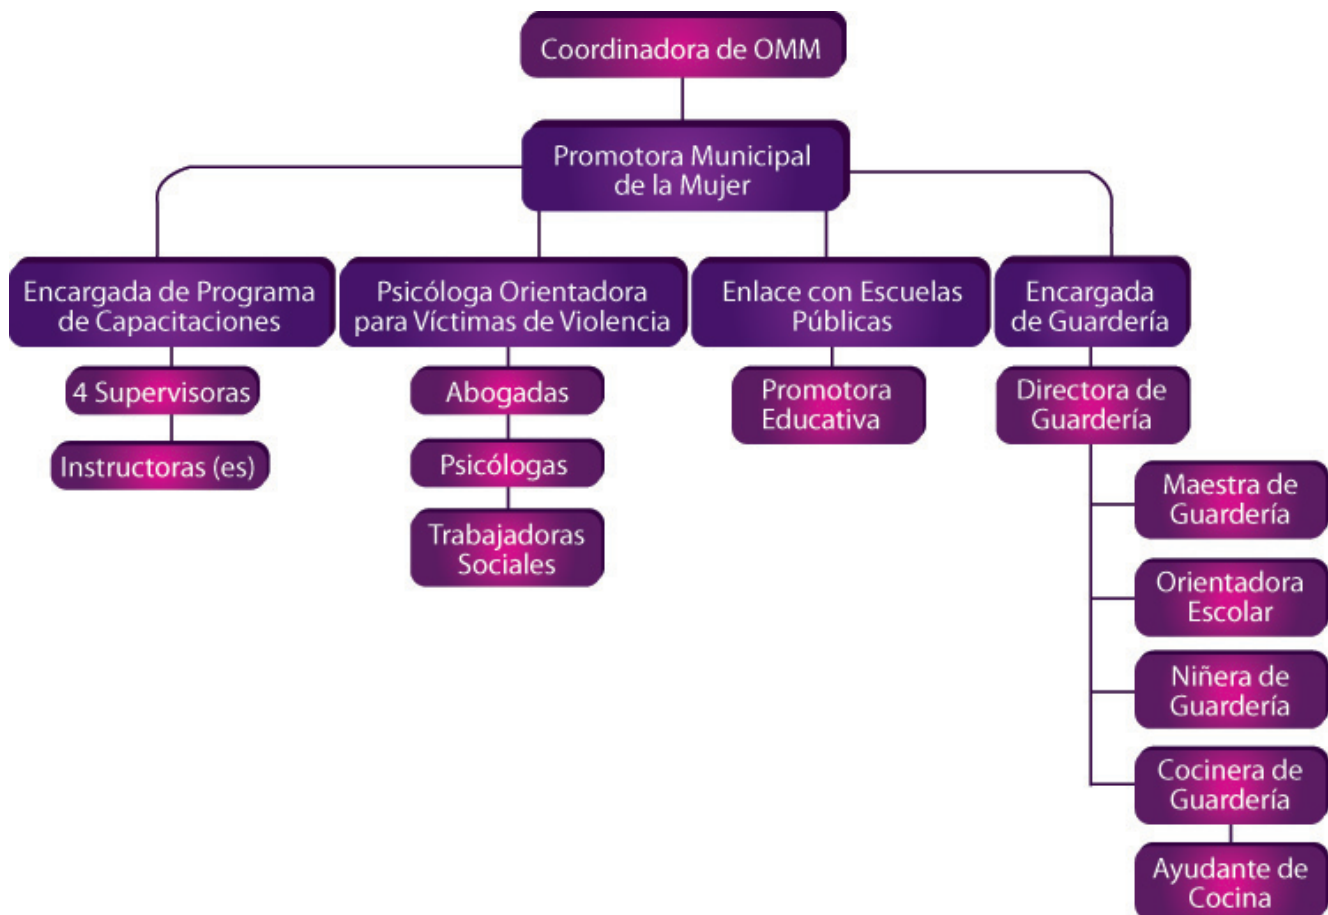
Coordinadora de OMM

Promotora Municipal de la Mujer

Encargada de Programa de Capacitaciones

4 Supervisoras

Instructoras (es)

Psicóloga Orientadora para Víctimas de Violencia

Abogadas

Psicólogas

Trabajadoras Sociales

Enlace con Escuelas Públicas

Promotora Educativa

Encargada de Guardería

Directora de Guardería

Maestra de Guardería

Orientadora Escolar

Niñera de Guardería

Cocinera de Guardería

Ayudante de Cocina